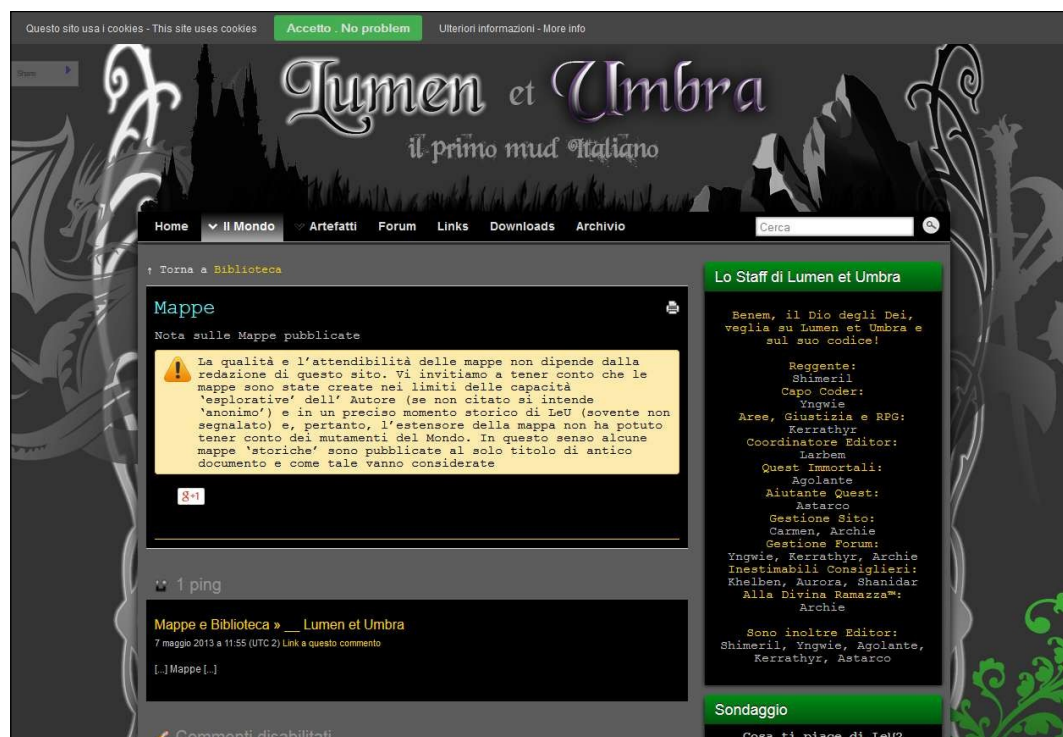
Questo sito usa i cookies - This site uses cookies

Accetto . No problem

Ulteriori informazioni - More info

Share

Lumen et Umbra

il primo mud italiano

Home

Il Mondo

Artefatti

Forum

Links

Downloads

Archivio

Cerca

↑ Torna a Biblioteca

Mappe

Nota sulle Mappe pubblicate

La qualità e l'attendibilità delle mappe non dipende dalla redazione di questo sito. Vi invitiamo a tener conto che le mappe sono state create nei limiti delle capacità 'esplorative' dell' Autore (se non citato si intende 'anonimo') e in un preciso momento storico di LeU (sovente non segnalato) e, pertanto, l'estensore della mappa non ha potuto tener conto dei mutamenti del Mondo. In questo senso alcune mappe 'storiche' sono pubblicate al solo titolo di antico documento e come tale vanno considerate

8+1

1 ping

Mappe e Biblioteca » __ Lumen et Umbra

7 maggio 2013 a 11:55 (UTC 2) Link a questo commento

[...] Mappe [...]

Commenti disabilitati

Lo Staff di Lumen et Umbra

Benem, il Dio degli Dei, veglia su Lumen et Umbra e sul suo codice!

Reggente:
Shimeril
Capo Coder:
Yngwie
Aree, Giustizia e RPG:
Kerrathyr
Coordinatore Editor:
Larbem
Quest Immortali:
Agolante
Aiutante Quest:
Astarco
Gestione Sito:
Carmen, Archie
Gestione Forum:
Yngwie, Kerrathyr, Archie
Inestimabili Consiglieri:
Khelben, Aurora, Shanidar
Alla Divina Ramazza™:
Archie

Sono inoltre Editor:
Shimeril, Yngwie, Agolante, Kerrathyr, Astarco

Sondaggio

Cosa ti piace di LeU?